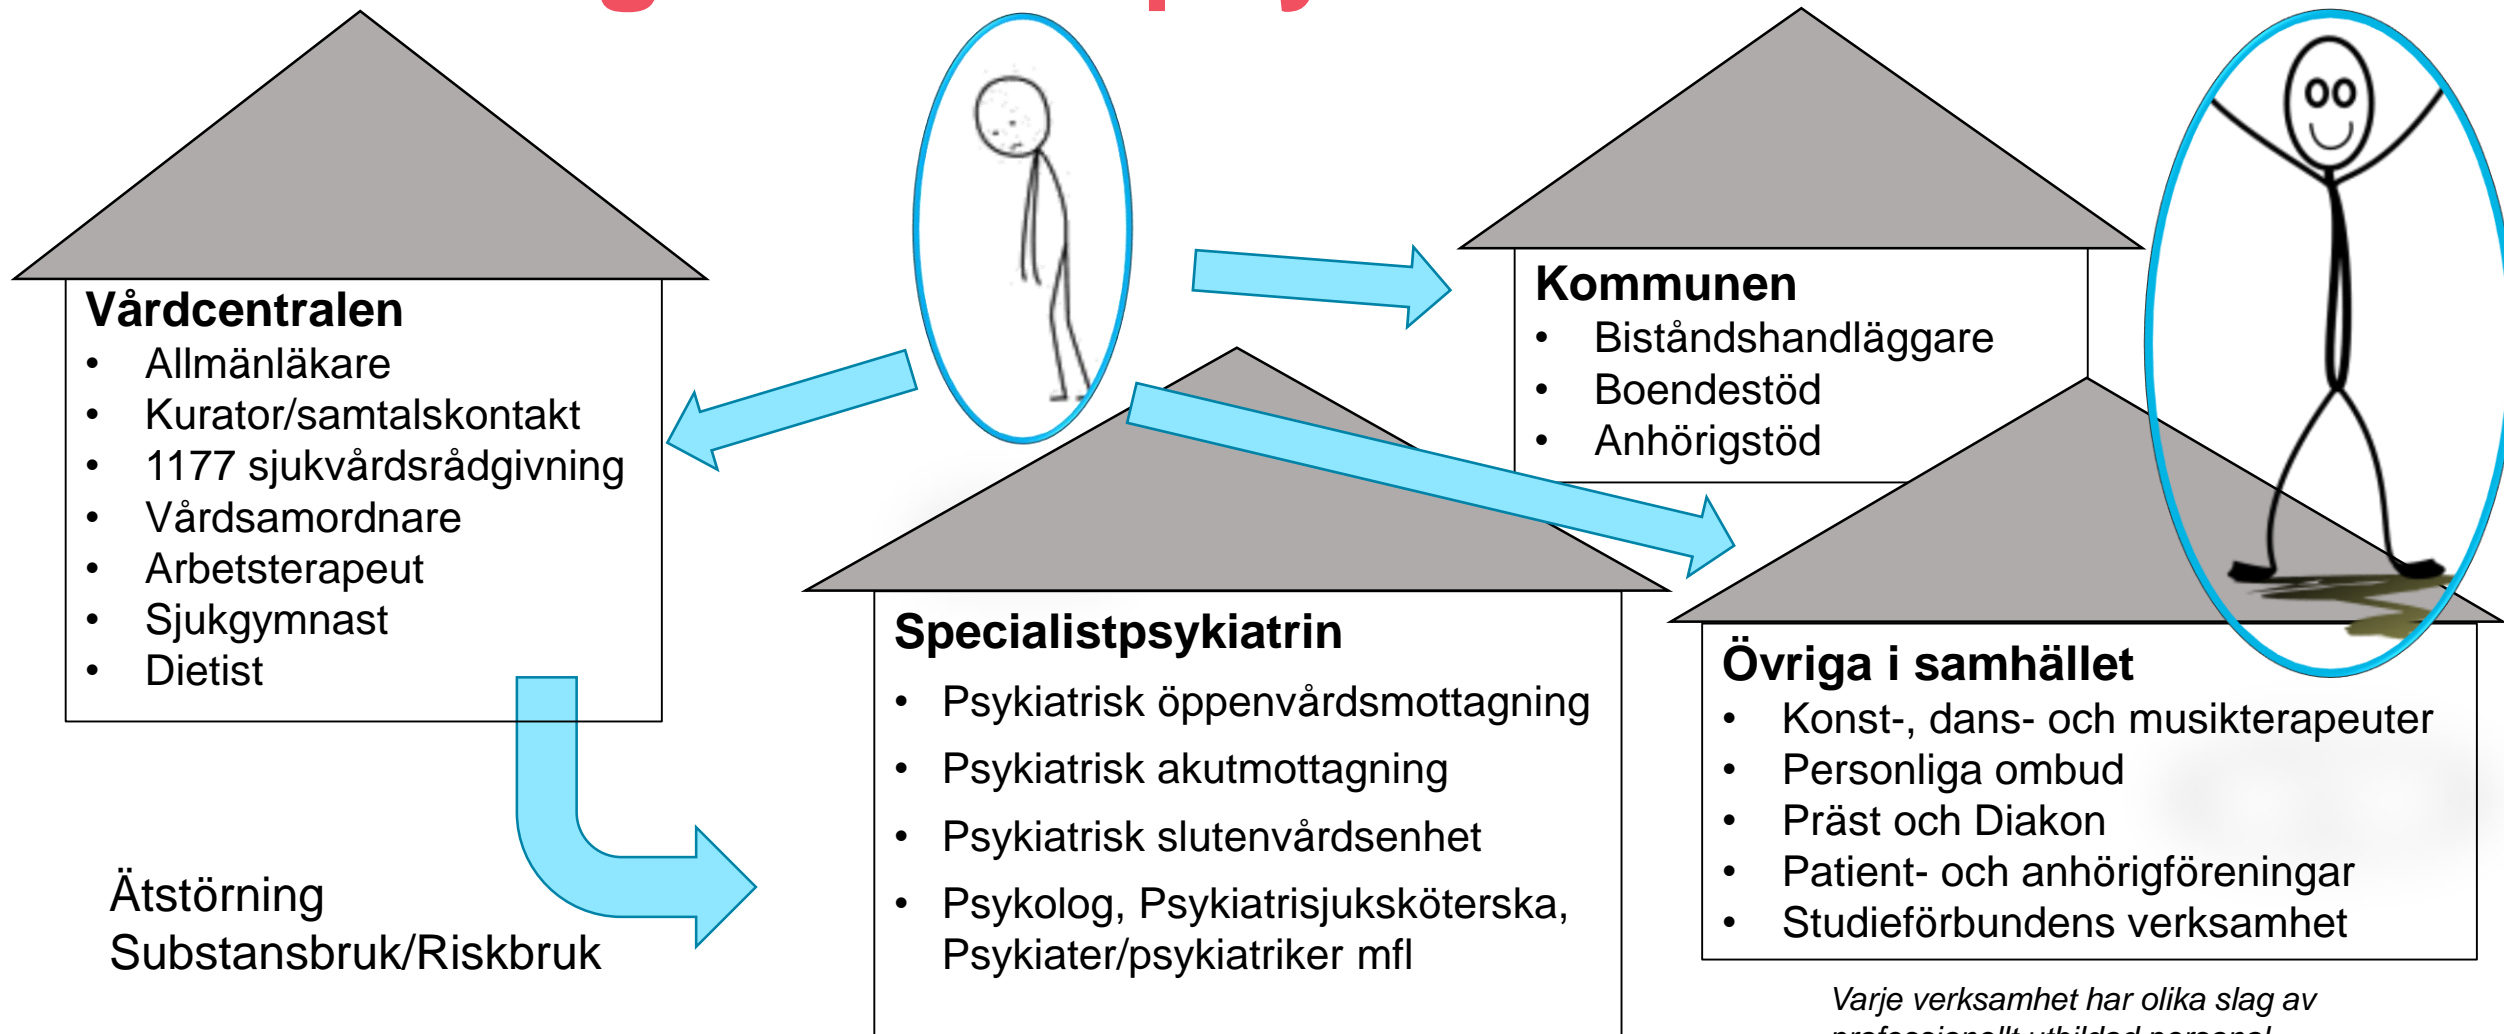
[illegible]

**Vårdcentralen**
- Allmänläkare
- Kurator/samtalskontakt
- 1177 sjukvårdsrådgivning
- Vårdsamordnare
- Arbetsterapeut
- Sjukgymnast
- Dietist

Ätstörning
Substansbruk/Riskbruk

**Kommunen**
- Biståndshandläggare
- Boendestöd
- Anhörigstöd

**Specialistpsykiatrin**
- Psykiatrisk öppenvårdsmottagning
- Psykiatrisk akutmottagning
- Psykiatrisk slutenvårdsenhet
- Psykolog, Psykiatrisjuksköterska, Psykiater/psykiatriker mfl

**Övriga i samhället**
- Konst-, dans- och musikterapeuter
- Personliga ombud
- Präst och Diakon
- Patient- och anhörigföreningar
- Studieförbundens verksamhet

*Varje verksamhet har olika slag av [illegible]*